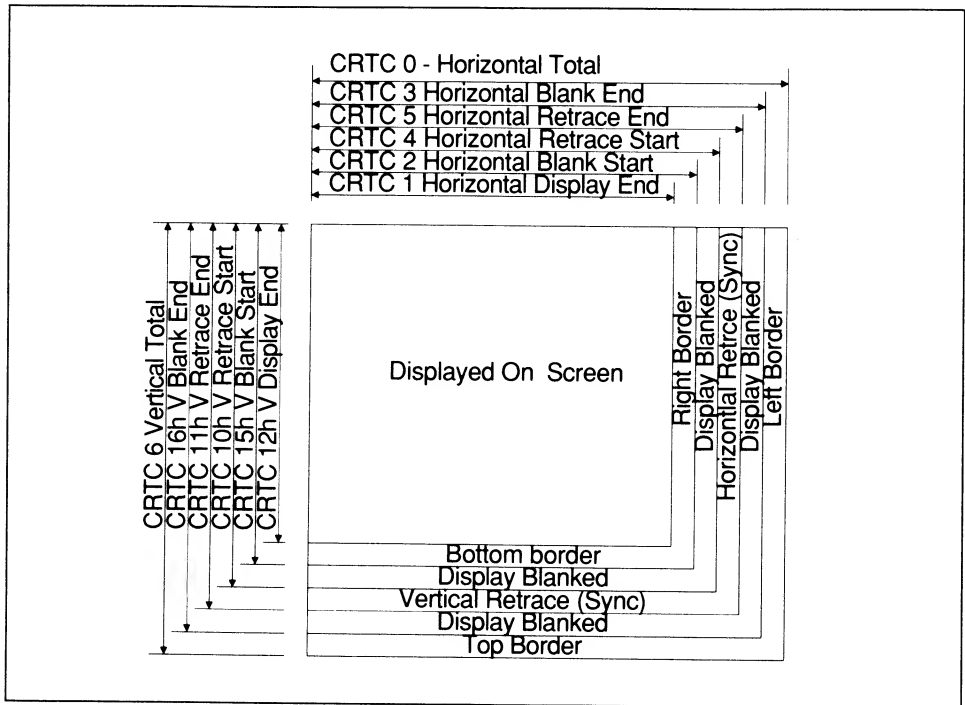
CRTC 0 - Horizontal Total
CRTC 3 Horizontal Blank End
CRTC 5 Horizontal Retrace End
CRTC 4 Horizontal Retrace Start
CRTC 2 Horizontal Blank Start
CRTC 1 Horizontal Display End

CRTC 6 Vertical Total
CRTC 16h V Blank End
CRTC 11h V Retrace End
CRTC 10h V Retrace Start
CRTC 15h V Blank Start
CRTC 12h V Display End

Displayed On Screen

Right Border
Display Blanked
Horizontal Retrce (Sync)
Display Blanked
Left Border

Bottom border
Display Blanked
Vertical Retrace (Sync)
Display Blanked
Top Border